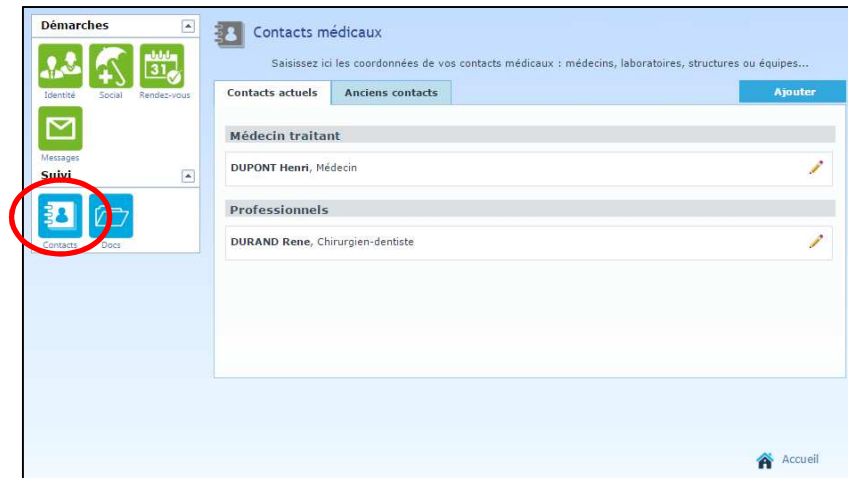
Démarches

31

Identité Social Rendez-vous

Messages

Suivi

Contacts Docs

Contacts médicaux

Saisissez ici les coordonnées de vos contacts médicaux : médecins, laboratoires, structures ou équipes...

Contacts actuels | Anciens contacts | Ajouter

Médecin traitant

DUPONT Henri, Médecin

Professionnels

DURAND Rene, Chirurgien-dentiste

Accueil